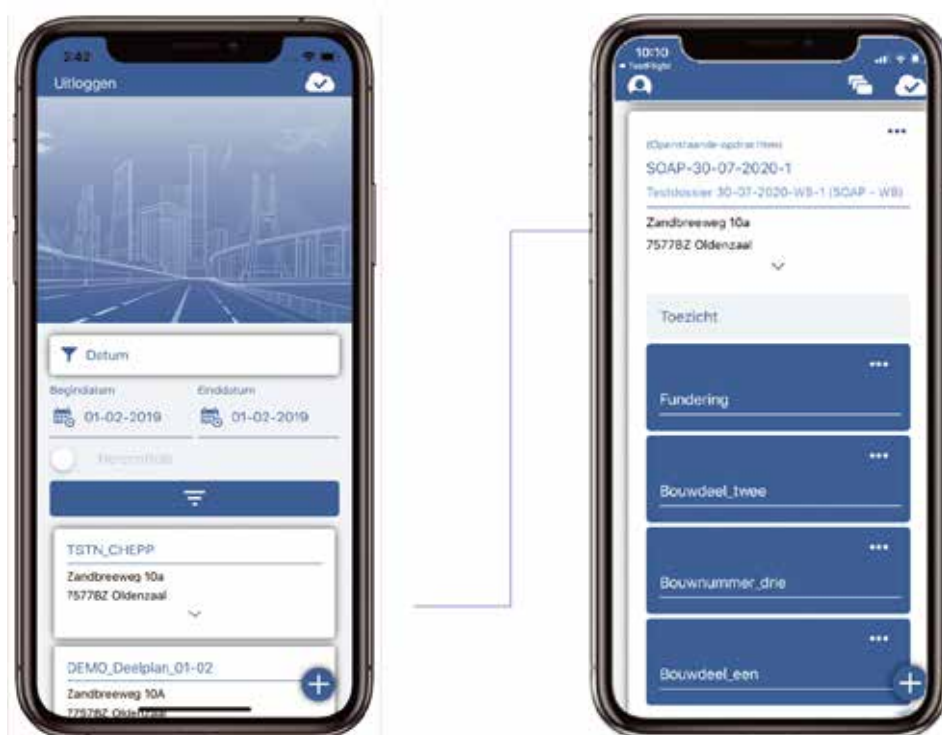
3:42

Uitloggen

Datum

Begindatum

01-02-2019

Einddatum

01-02-2019

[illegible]

TSTN_CHEPP

Zandbreeweg 10a

7577BZ Oldenzaal

DEMO_Deelplan_01-02

Zandbreeweg 10A

7577BZ Olde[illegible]

10:10

TestFlight

(Openstaande opdrachten)

SOAP-30-07-2020-1

Testdossier 30-07-2020-WB-1 (SOAP - WB)

Zandbreeweg 10a

7577BZ Oldenzaal

Toezicht

Fundering

Bouwdeel_twee

Bouwnummer_drie

Bouwdeel_een